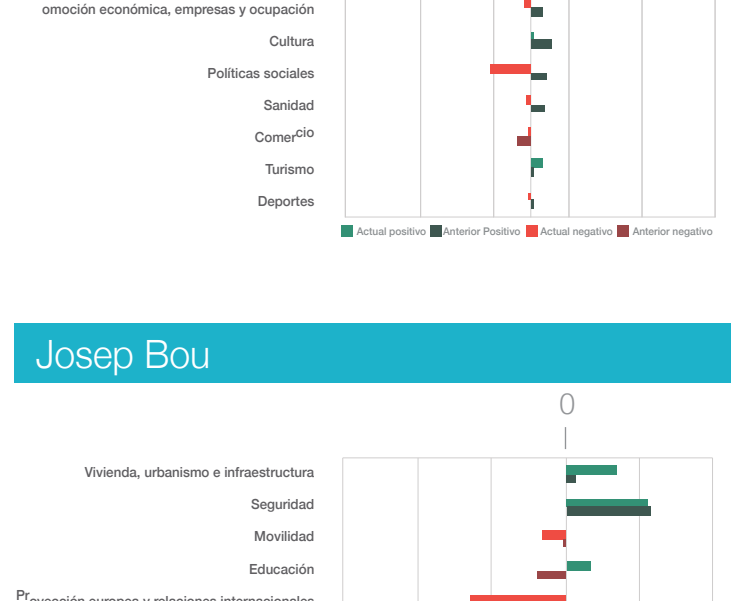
omoción económica, empresas y ocupación

Cultura

Políticas sociales

Sanidad

Comercio

Turismo

Deportes

Actual positivo Anterior Positivo Actual negativo Anterior negativo

Josep Bou

0

Vivienda, urbanismo e infraestructura

Seguridad

Movilidad

Educación

Pr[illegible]